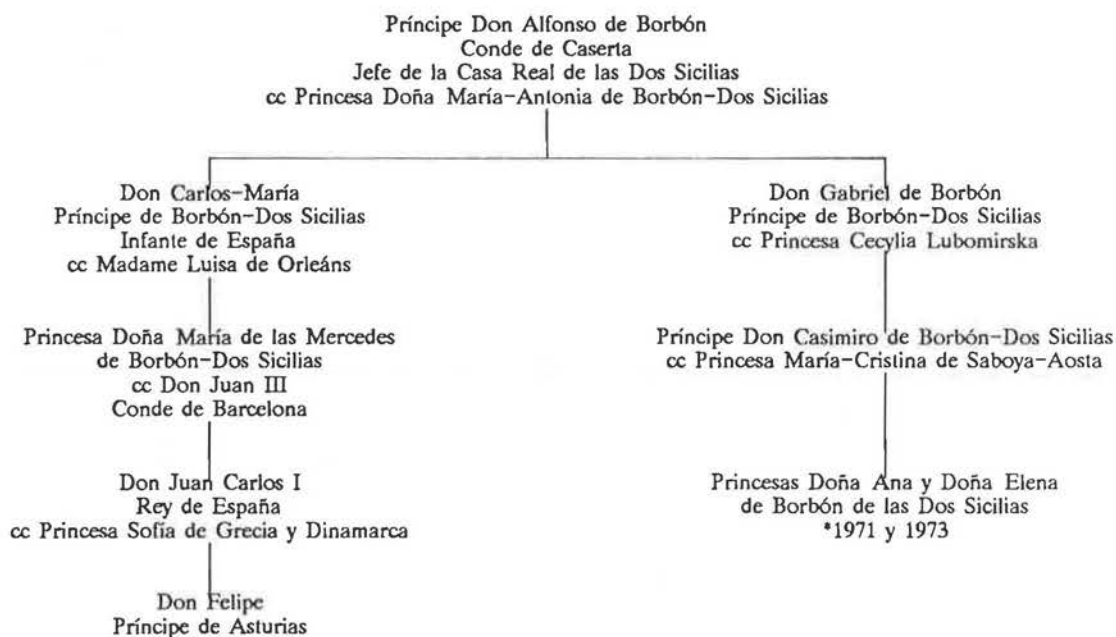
Príncipe Don Alfonso de Borbón
Conde de Caserta
Jefe de la Casa Real de las Dos Sicilias
cc Princesa Doña María-Antonia de Borbón-Dos Sicilias

Don Carlos-María
Príncipe de Borbón-Dos Sicilias
Infante de España
cc Madame Luisa de Orleáns

Princesa Doña María de las Mercedes
de Borbón-Dos Sicilias
cc Don Juan III
Conde de Barcelona

Don Juan Carlos I
Rey de España
cc Princesa Sofía de Grecia y Dinamarca

Don Felipe
Príncipe de Asturias

Don Gabriel de Borbón
Príncipe de Borbón-Dos Sicilias
cc Princesa Cecylia Lubomirska

Príncipe Don Casimiro de Borbón-Dos Sicilias
cc Princesa María-Cristina de Saboya-Aosta

Princesas Doña Ana y Doña Elena
de Borbón de las Dos Sicilias
*1971 y 1973